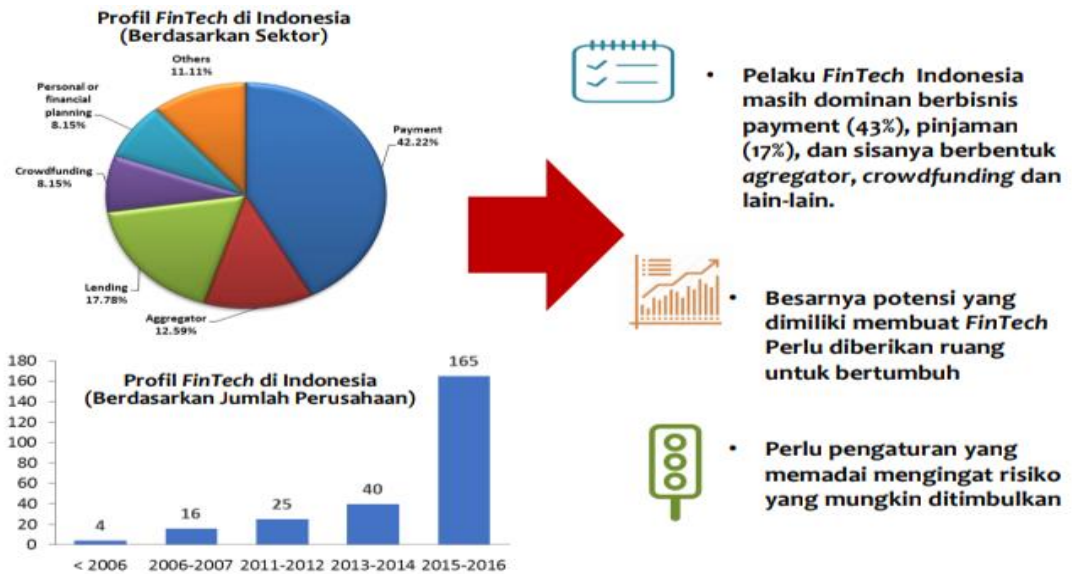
Profil *FinTech* di Indonesia
(Berdasarkan Sektor)

Others
11.11%

Personal or financial planning
8.15%

Payment
42.22%

Crowdfunding
8.15%

Lending
17.78%

Aggregator
12.59%

Profil *FinTech* di Indonesia
(Berdasarkan Jumlah Perusahaan)

| | |
|---|---|
| < 2006 | 4 |
| 2006-2007 | 16 |
| 2011-2012 | 25 |
| 2013-2014 | 40 |
| 2015-2016 | 165 |

180
160
140
120
100
80
60
40
20
0

• Pelaku *FinTech* Indonesia masih dominan berbisnis payment (43%), pinjaman (17%), dan sisanya berbentuk *agregator*, *crowdfunding* dan lain-lain.

• Besarnya potensi yang dimiliki membuat *FinTech* Perlu diberikan ruang untuk bertumbuh

• Perlu pengaturan yang memadai mengingat risiko yang mungkin ditimbulkan